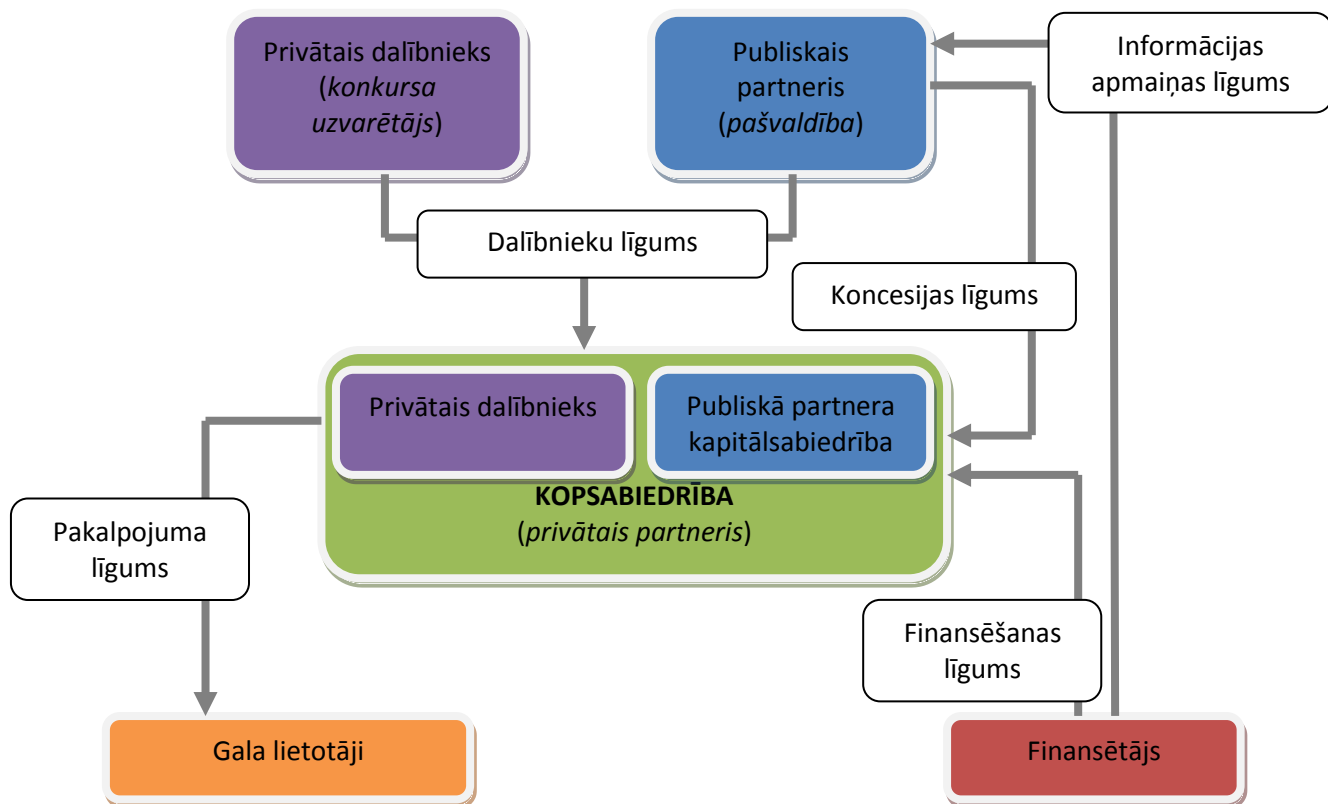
Privātais dalībnieks (*konkursa uzvarētājs*)

Publiskais partneris (*pašvaldība*)

Informācijas apmaiņas līgums

Dalībnieku līgums

Koncesijas līgums

Privātais dalībnieks

Publiskā partnera kapitālsabiedrība

**KOPSABIEDRĪBA**
(*privātais partneris*)

Pakalpojuma līgums

Finansēšanas līgums

Gala lietotāji

Finansētājs